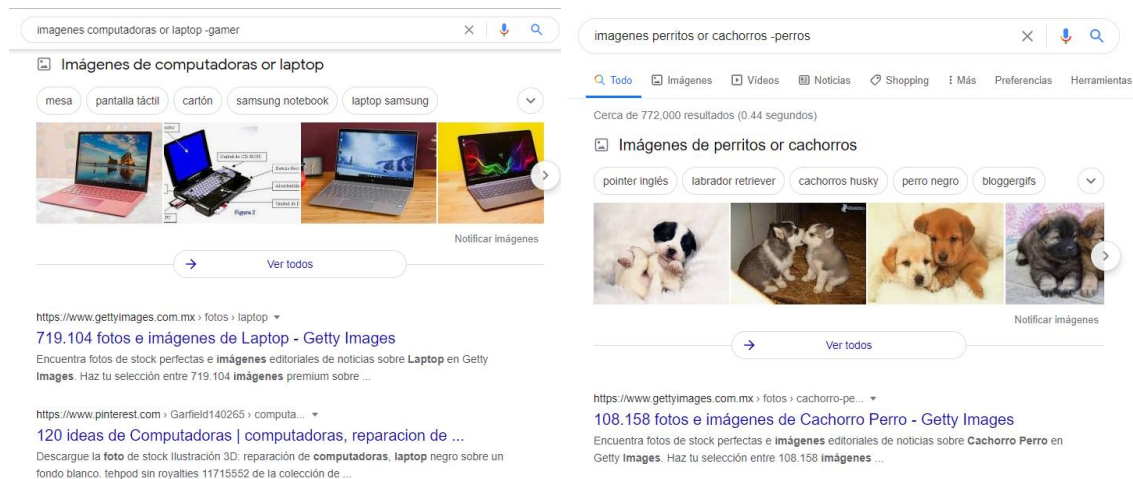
imagenes computadoras or laptop -gamer

Imágenes de computadoras or laptop

mesa | pantalla táctil | cartón | samsung notebook | laptop samsung

Unidad de CD ROM
Figura 2

Notificar imágenes

Ver todos

https://www.gettyimages.com.mx › fotos › laptop ▾
719.104 fotos e imágenes de Laptop - Getty Images
Encuentra fotos de stock perfectas e **imágenes** editoriales de noticias sobre **Laptop** en Getty **Images**. Haz tu selección entre 719.104 **imágenes** premium sobre ...

https://www.pinterest.com › Garfield140265 › computa... ▾
120 ideas de Computadoras | computadoras, reparacion de ...
Descargue la **foto** de stock Ilustración 3D: reparación de **computadoras**, **laptop** negro sobre un fondo blanco. tehpod sin royalties 11715552 de la colección de ...

imagenes perritos or cachorros -perros

Todo | Imágenes | Videos | Noticias | Shopping | ⁝ Más | Preferencias | Herramientas

Cerca de 772,000 resultados (0.44 segundos)

Imágenes de perritos or cachorros

pointer inglés | labrador retriever | cachorros husky | perro negro | bloggergifs

Notificar imágenes

Ver todos

https://www.gettyimages.com.mx › fotos › cachorro-pe... ▾
108.158 fotos e imágenes de Cachorro Perro - Getty Images
Encuentra fotos de stock perfectas e **imágenes** editoriales de noticias sobre **Cachorro Perro** en Getty **Images**. Haz tu selección entre 108.158 **imágenes** ...